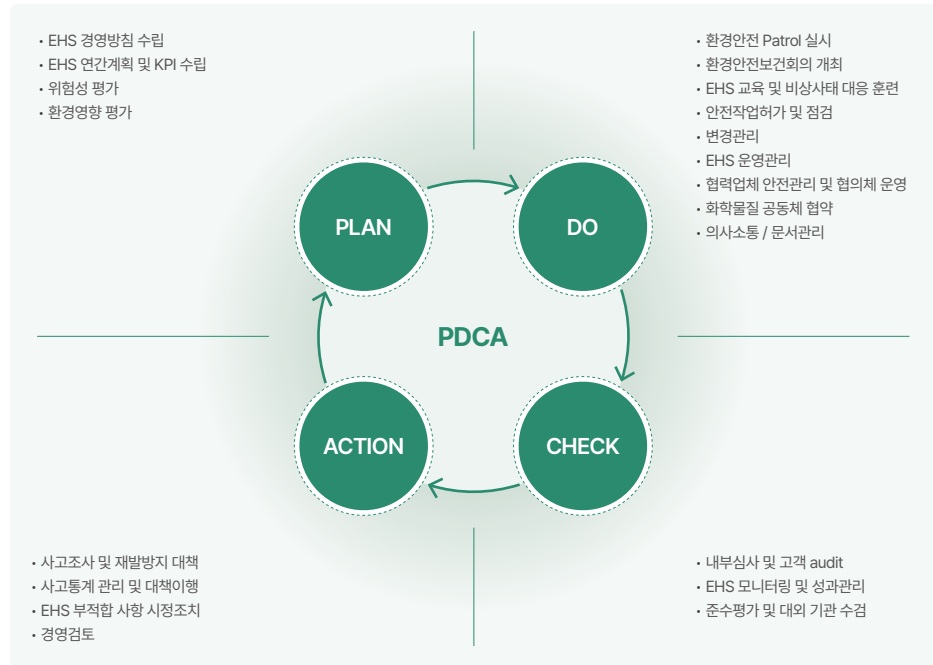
• EHS 경영방침 수립
• EHS 연간계획 및 KPI 수립
• 위험성 평가
• 환경영향 평가

• 환경안전 Patrol 실시
• 환경안전보건회의 개최
• EHS 교육 및 비상사태 대응 훈련
• 안전작업허가 및 점검
• 변경관리
• EHS 운영관리
• 협력업체 안전관리 및 협의체 운영
• 화학물질 공동체 협약
• 의사소통 / 문서관리

PLAN

DO

PDCA

ACTION

CHECK

• 사고조사 및 재발방지 대책
• 사고통계 관리 및 대책이행
• EHS 부적합 사항 시정조치
• 경영검토

• 내부심사 및 고객 audit
• EHS 모니터링 및 성과관리
• 준수평가 및 대외 기관 수검